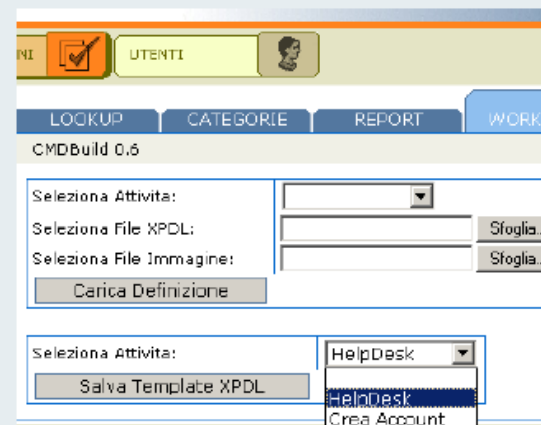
NI

UTENTI

LOOKUP

CATEGORIE

REPORT

WORK

CMDBuild 0.6

Seleziona Attivita:

Seleziona File XPDL:

Sfoglia...

Seleziona File Immagine:

Sfoglia...

Carica Definizione

Seleziona Attivita:

HelpDesk

Salva Template XPDL

HelpDesk

Crea Account